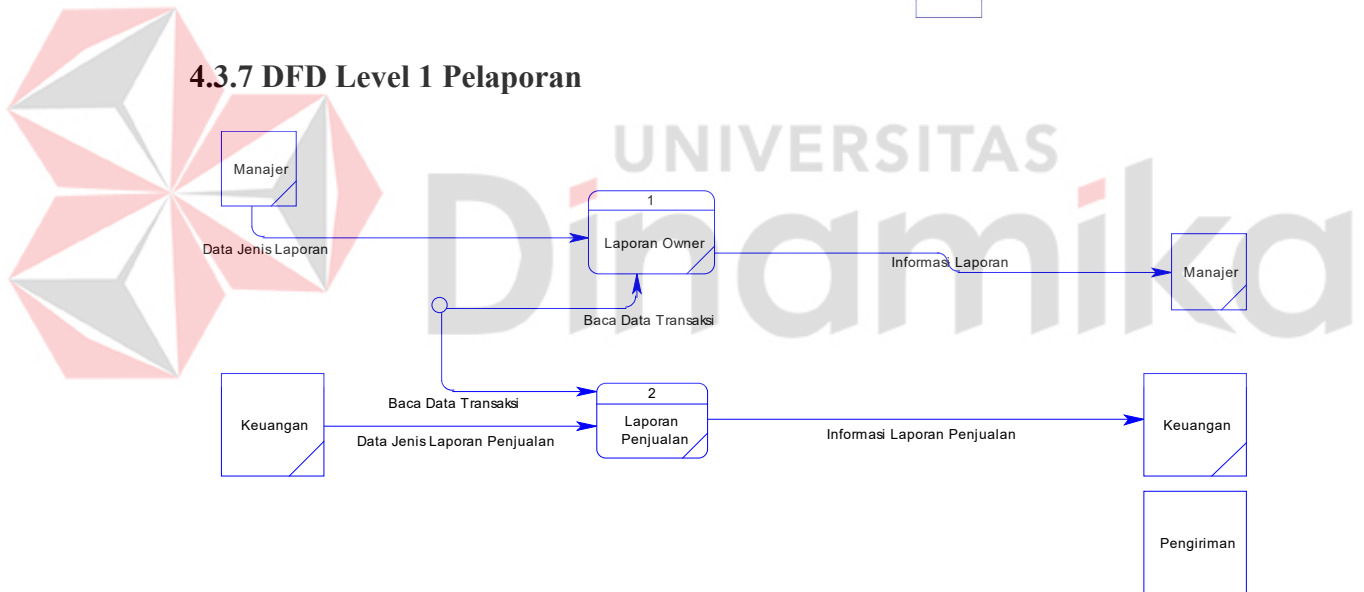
4.3.7 DFD Level 1 Pelaporan

UNIVERSITAS
Dinamika

Manajer

Data Jenis Laporan

1
Laporan Owner

Informasi Laporan

Manajer

Baca Data Transaksi

Keuangan

Baca Data Transaksi

Data Jenis Laporan Penjualan

2
Laporan Penjualan

Informasi Laporan Penjualan

Keuangan

Pengiriman